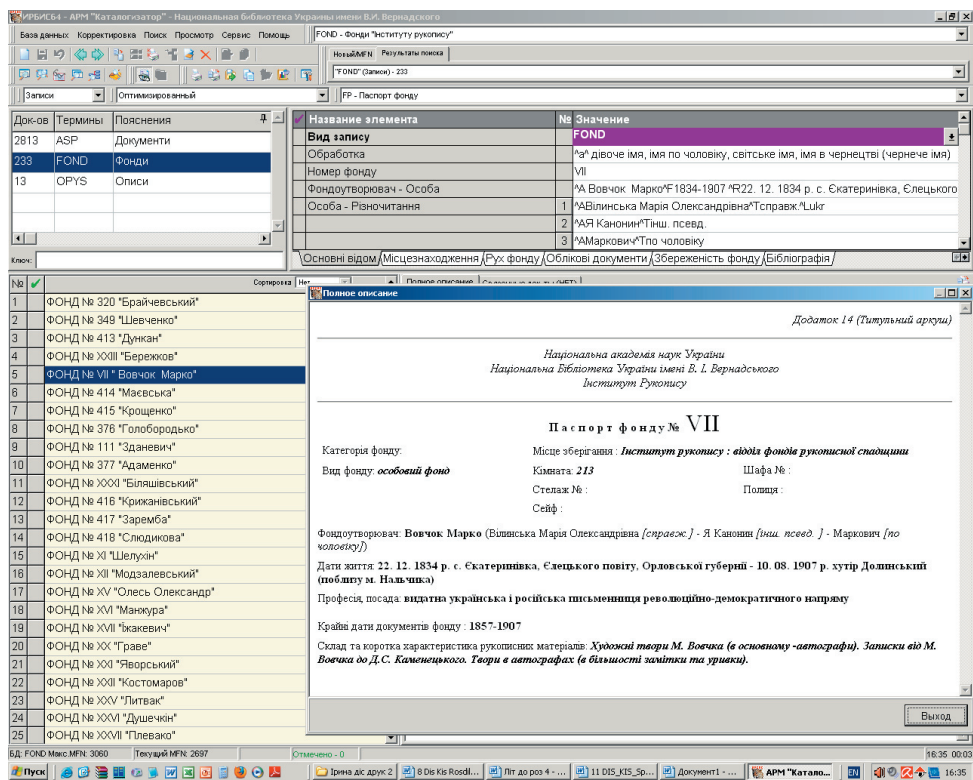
ИРБИС64 - АРМ "Каталогизатор" - Национальная библиотека Украины имени В.И. Вернадского

База данных Корректировка Поиск Просмотр Сервис Помощь

FOND - Фонди "Інституту рукопису"

НовыйMFN Результаты поиска

"FOND" (Записи) - 233

Записи | Оптимизированный | FP - Паспорт фонду

| Док-ов | Термины | Пояснения |
|---|---|---|
| 2813 | ASP | Документи |
| 233 | FOND | Фонди |
| 13 | OPYS | Описи |

Ключ:

| Название элемента | № | Значение |
|---|---|---|
| Вид запису | | FOND |
| Обработка | | ^a^ дівоче імя, імя по чоловіку, світське імя, імя в чернецтві (черенече імя) |
| Номер фонду | | VII |
| Фондоутворювач - Особа | | ^A Вовчок Марко^F1834-1907 ^R22. 12. 1834 р. с. Єкатеринівка, Єлецького |
| Особа - Різночитання | 1 | ^AВілинська Марія Олександрівна^Tсправж.^Lukr |
| | 2 | ^AЯ Канонин^Tінш. псевд. |
| | 3 | ^AМаркович^Tпо чоловіку |

Основні відом / Місцезнаходження / Рух фонду / Облікові документи / Збереженість фонду / Бібліографія

№

Сортировка Нет

Полное описание

1 ФОНД № 320 "Брайчевський"
2 ФОНД № 349 "Шевченко"
3 ФОНД № 413 "Дункан"
4 ФОНД № XXIII "Бережков"
5 ФОНД № VII " Вовчок Марко"
6 ФОНД № 414 "Маєвська"
7 ФОНД № 415 "Крощенко"
8 ФОНД № 376 "Голобородько"
9 ФОНД № 111 "Зданевич"
10 ФОНД № 377 "Адаменко"
11 ФОНД № XXXI "Біляшівський"
12 ФОНД № 416 "Крижанівський"
13 ФОНД № 417 "Заремба"
14 ФОНД № 418 "Слюдикова"
15 ФОНД № XI "Шелухін"
16 ФОНД № XII "Модзалевський"
17 ФОНД № XV "Олесь Олександр"
18 ФОНД № XVI "Манжура"
19 ФОНД № XVII "Ікакевич"
20 ФОНД № XX "Граве"
21 ФОНД № XXI "Яворський"
22 ФОНД № XXII "Костомаров"
23 ФОНД № XXV "Литвак"
24 ФОНД № XXVI "Душечкін"
25 ФОНД № XXVII "Плевако"

Полное описание

Додаток 14 (Титульний аркуш)

Національна академія наук України
Національна Бібліотека України імені В. І. Вернадського
Інститут Рукопису

Паспорт фонду № VII

Категорія фонду:

Місце зберігання : Інститут рукопису : відділ фондів рукописної спадщини

Вид фонду: особовий фонд

Кімната: 213

Шафа № :

Стелаж № :

Полиця :

Сейф :

Фондоутворювач: Вовчок Марко (Вілинська Марія Олександрівна [справж.] - Я Канонин [інш. псевд. ] - Маркович [по чоловіку])

Дати життя: 22. 12. 1834 р. с. Єкатеринівка, Єлецького повіту, Орловської губернії - 10. 08. 1907 р. хутір Долинський (поблизу м. Нальчика)

Професія, посада: видатна українська і російська письменниця революційно-демократичного напряму

Крайні дати документів фонду : 1857-1907

Склад та коротка характеристика рукописних матеріалів: Художні твори М. Вовчка (в основному -автографи). Записки від М. Вовчка до Д.С. Каменецького. Твори в автографах (в більшості замітки та уривки).

Выход

БД: FOND Макс.MFN: 3060 Текущий MFN: 2697 Отмечено - 0

Пуск | Ірина дис друк 2 | 8 Dis Kis Rosdil... | Літ до роз 4 - ... | 11 DIS_KIS_Sp... | Документ1 - ... | АРМ "Катало... | EN | 16:35